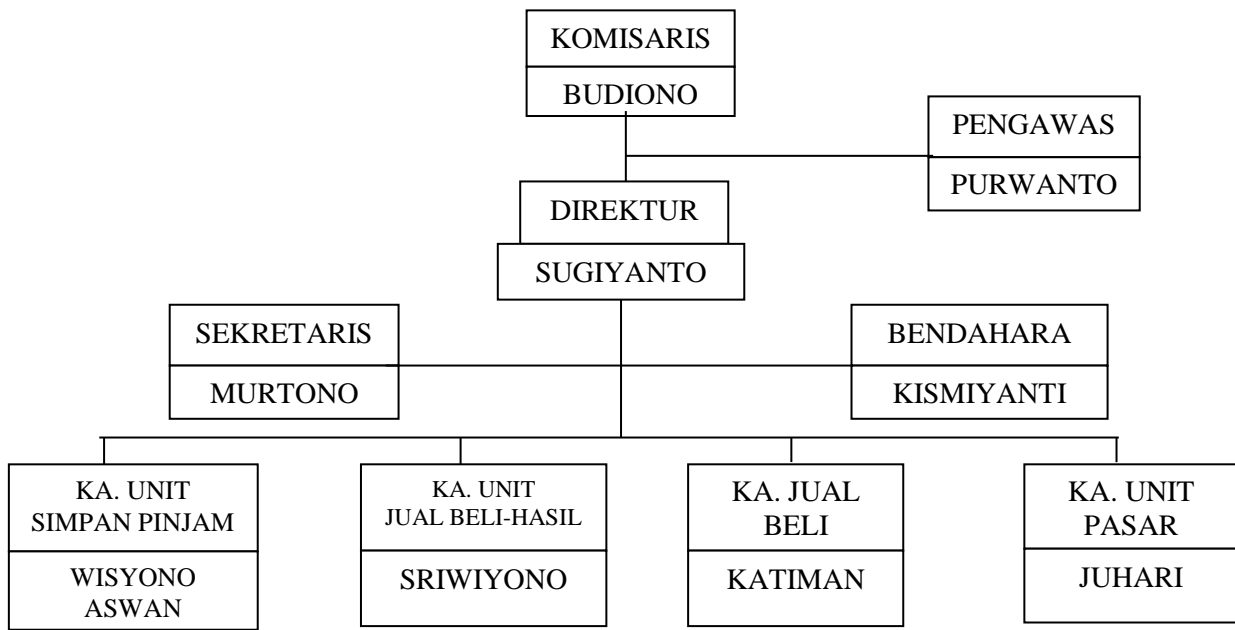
KOMISARIS
BUDIONO

PENGAWAS
PURWANTO

DIREKTUR
SUGIYANTO

SEKRETARIS
MURTONO

BENDAHARA
KISMIYANTI

KA. UNIT SIMPAN PINJAM
WISYONO ASWAN

KA. UNIT JUAL BELI-HASIL
SRIWIYONO

KA. JUAL BELI
KATIMAN

KA. UNIT PASAR
JUHARI